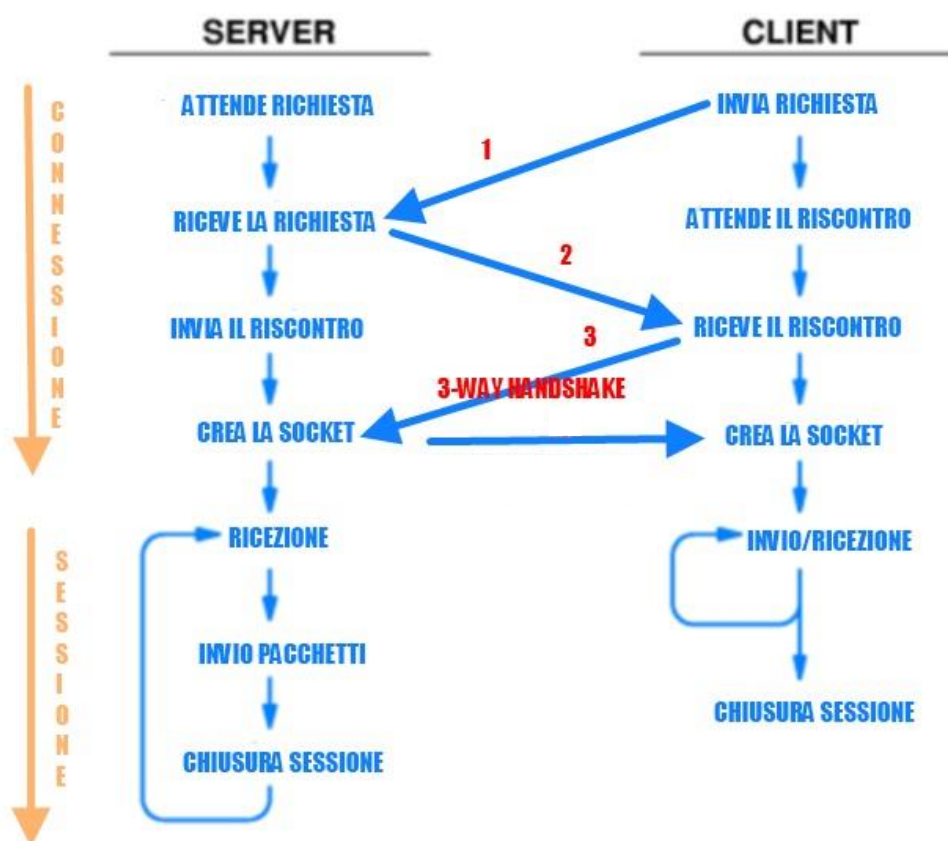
SERVER

CLIENT

CONNESSIONE

ATTENDE RICHIESTA

INVIA RICHIESTA

1

RICEVE LA RICHIESTA

ATTENDE IL RISCONTRO

2

INVIA IL RISCONTRO

3

RICEVE IL RISCONTRO

3-WAY HANDSHAKE

CREA LA SOCKET

CREA LA SOCKET

SESSIONE

RICEZIONE

INVIO/RICEZIONE

INVIO PACCHETTI

CHIUSURA SESSIONE

CHIUSURA SESSIONE